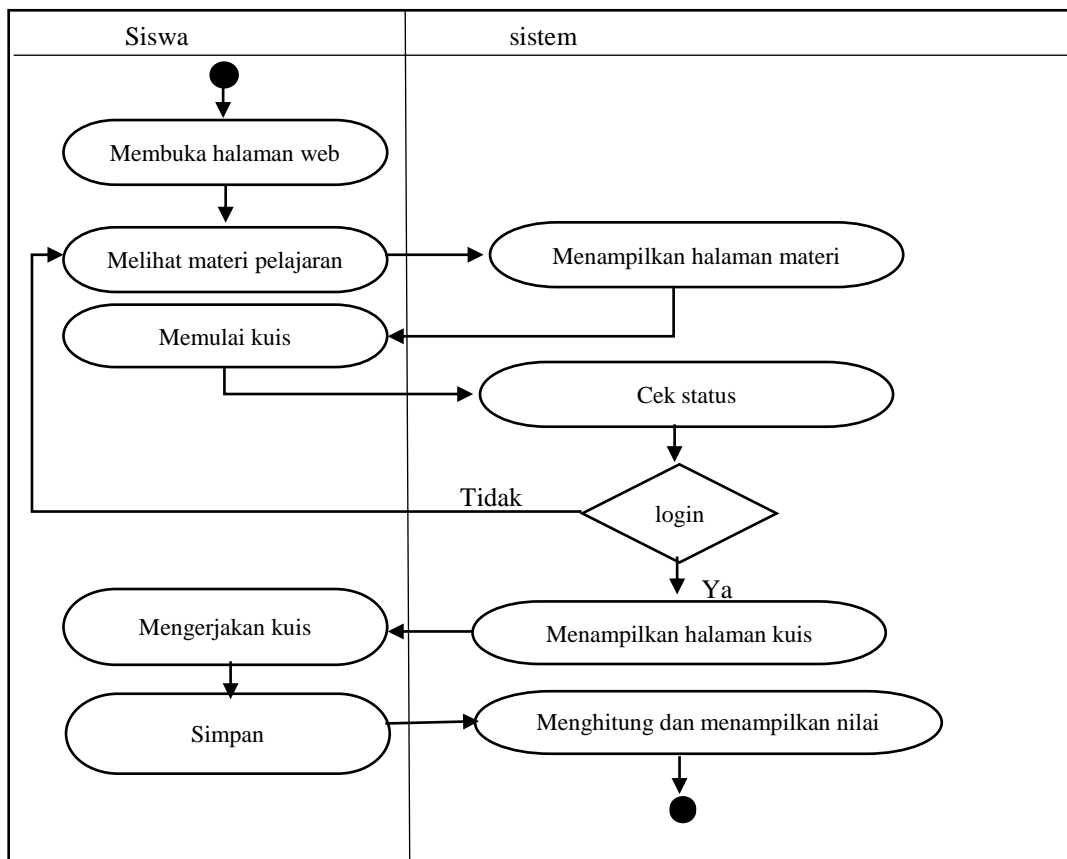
Siswa

sistem

Membuka halaman web

Melihat materi pelajaran

Menampilkan halaman materi

Memulai kuis

Cek status

Tidak

login

Ya

Mengerjakan kuis

Menampilkan halaman kuis

Simpan

Menghitung dan menampilkan nilai